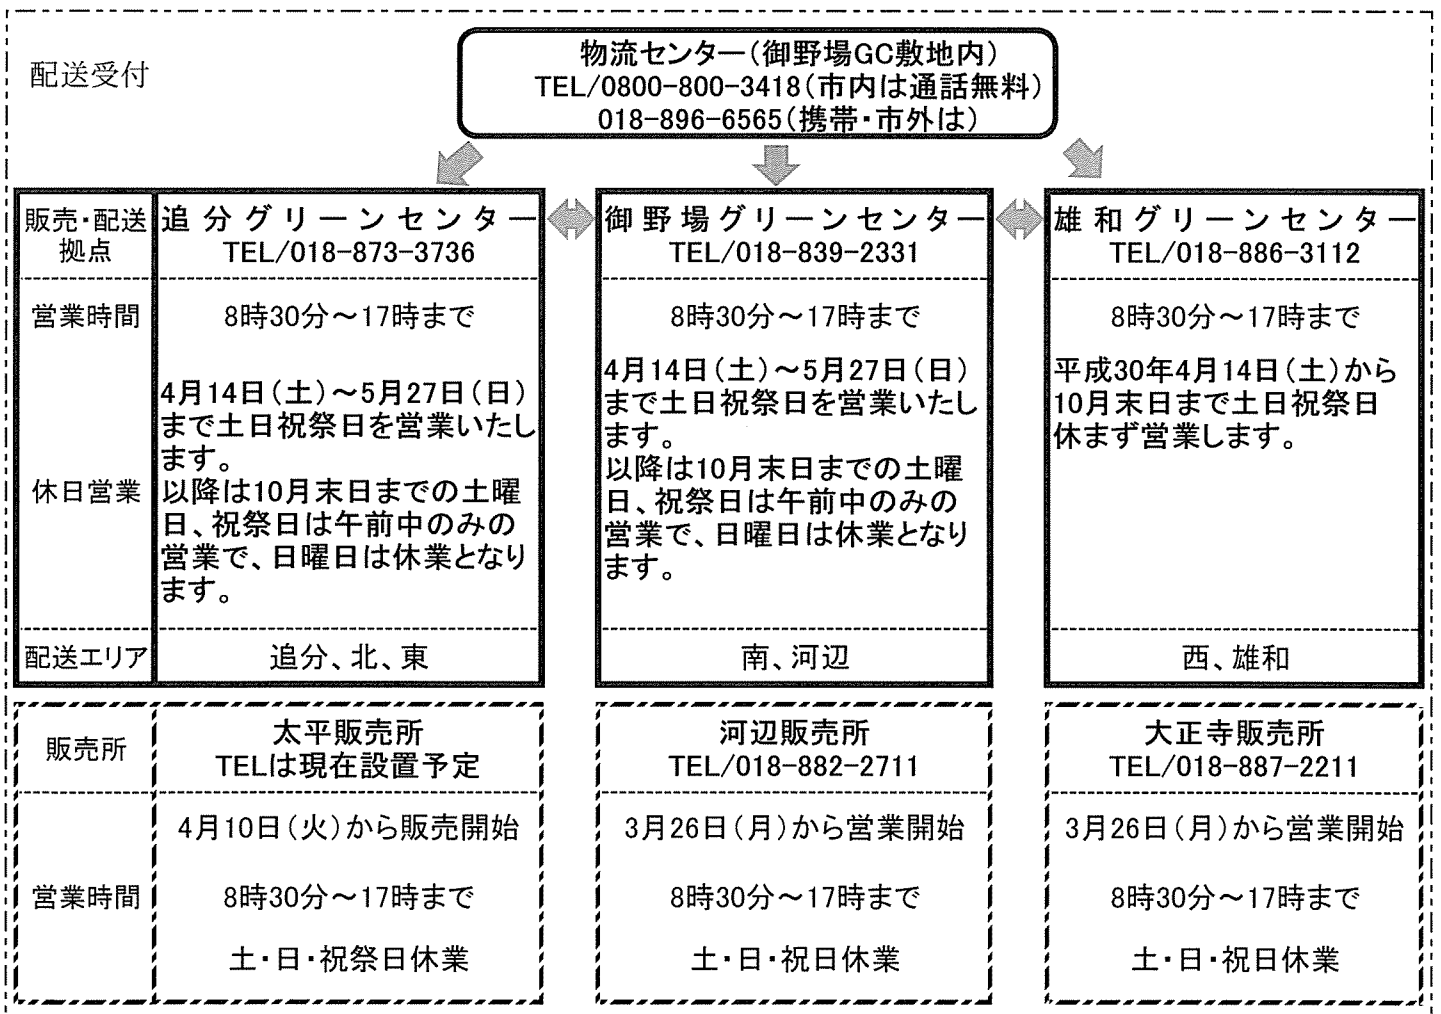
配送受付

物流センター（御野場GC敷地内）
TEL/0800-800-3418（市内は通話無料）
018-896-6565（携帯・市外は）

| 販売・配送拠点 | 追分グリーンセンター TEL/018-873-3736 | 御野場グリーンセンター TEL/018-839-2331 | 雄和グリーンセンター TEL/018-886-3112 |
|---|---|---|---|
| 営業時間 | 8時30分～17時まで | 8時30分～17時まで | 8時30分～17時まで |
| 休日営業 | 4月14日（土）～5月27日（日）まで土日祝祭日を営業いたします。以降は10月末日までの土曜日、祝祭日は午前中のみの営業で、日曜日は休業となります。 | 4月14日（土）～5月27日（日）まで土日祝祭日を営業いたします。以降は10月末日までの土曜日、祝祭日は午前中のみの営業で、日曜日は休業となります。 | 平成30年4月14日（土）から10月末日まで土日祝祭日休まず営業します。 |
| 配送エリア | 追分、北、東 | 南、河辺 | 西、雄和 |

| 販売所 | 太平販売所 TELは現在設置予定 | 河辺販売所 TEL/018-882-2711 | 大正寺販売所 TEL/018-887-2211 |
|---|---|---|---|
| 営業時間 | 4月10日（火）から販売開始 8時30分～17時まで 土・日・祝祭日休業 | 3月26日（月）から営業開始 8時30分～17時まで 土・日・祝日休業 | 3月26日（月）から営業開始 8時30分～17時まで 土・日・祝日休業 |